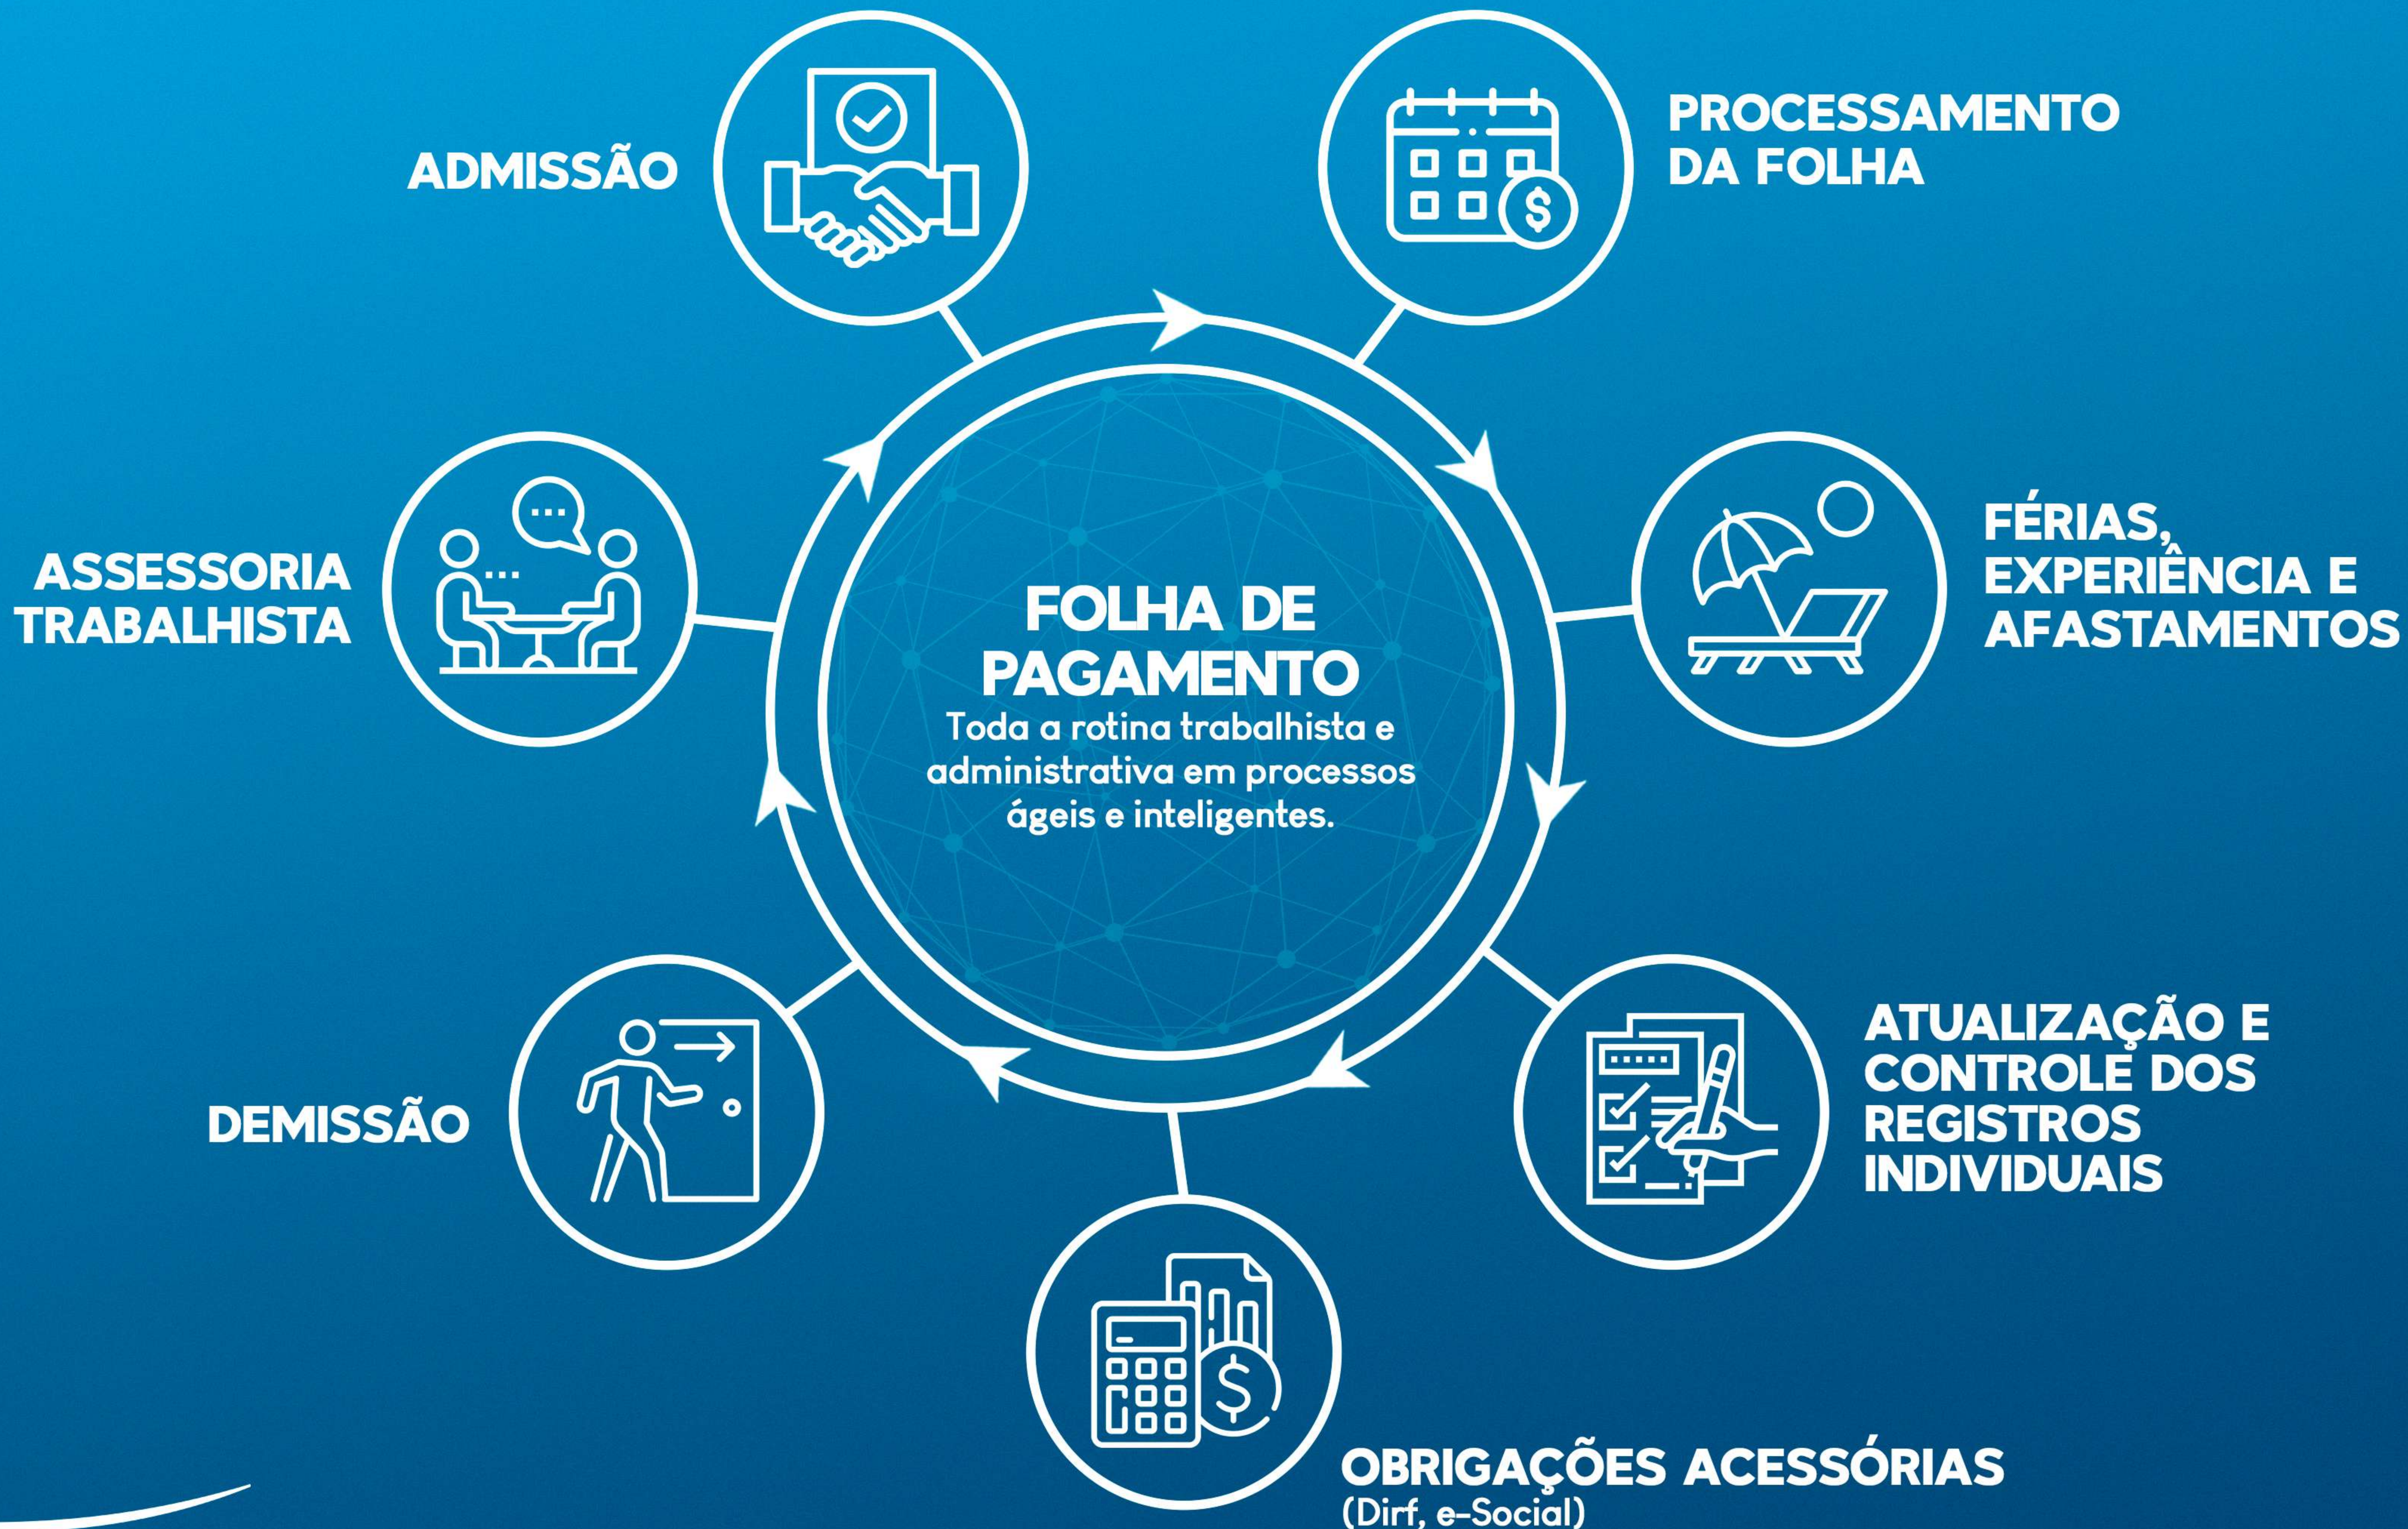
ADMISSÃO

PROCESSAMENTO DA FOLHA

ASSESSORIA TRABALHISTA

FOLHA DE PAGAMENTO

Toda a rotina trabalhista e administrativa em processos ágeis e inteligentes.

FÉRIAS, EXPERIÊNCIA E AFASTAMENTOS

DEMISSÃO

ATUALIZAÇÃO E CONTROLE DOS REGISTROS INDIVIDUAIS

OBRIGAÇÕES ACESSÓRIAS
(Dirf, e-Social)